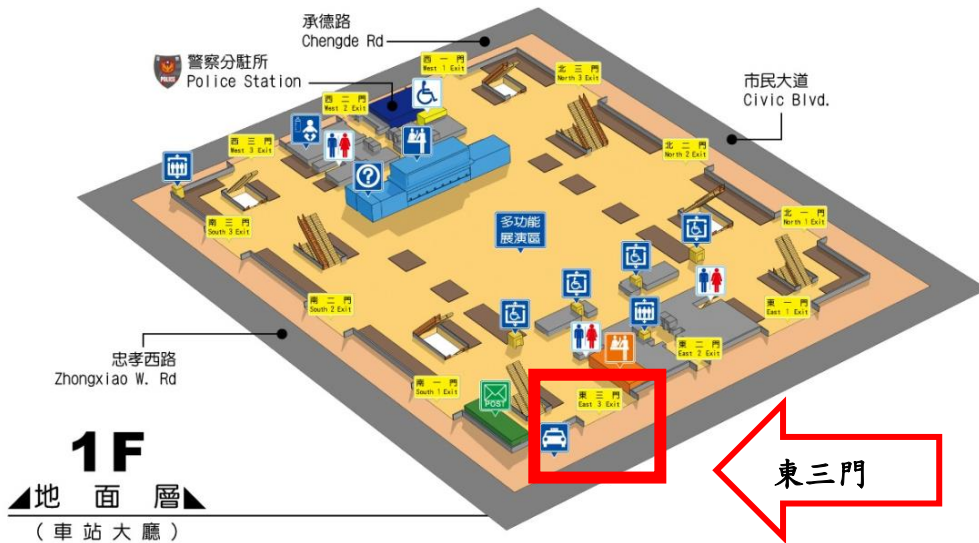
承德路
Chengde Rd

警察分駐所
Police Station

市民大道
Civic Blvd.

西一門
West 1 Exit

西二門
West 2 Exit

北三門
North 3 Exit

西三門
West 3 Exit

北二門
North 2 Exit

南三門
South 3 Exit

多功能
展演區

北一門
North 1 Exit

南二門
South 2 Exit

東一門
East 1 Exit

東二門
East 2 Exit

忠孝西路
Zhongxiao W. Rd

南一門
South 1 Exit

POST

東三門
East 3 Exit

1F
地面層
(車站大廳)

東三門